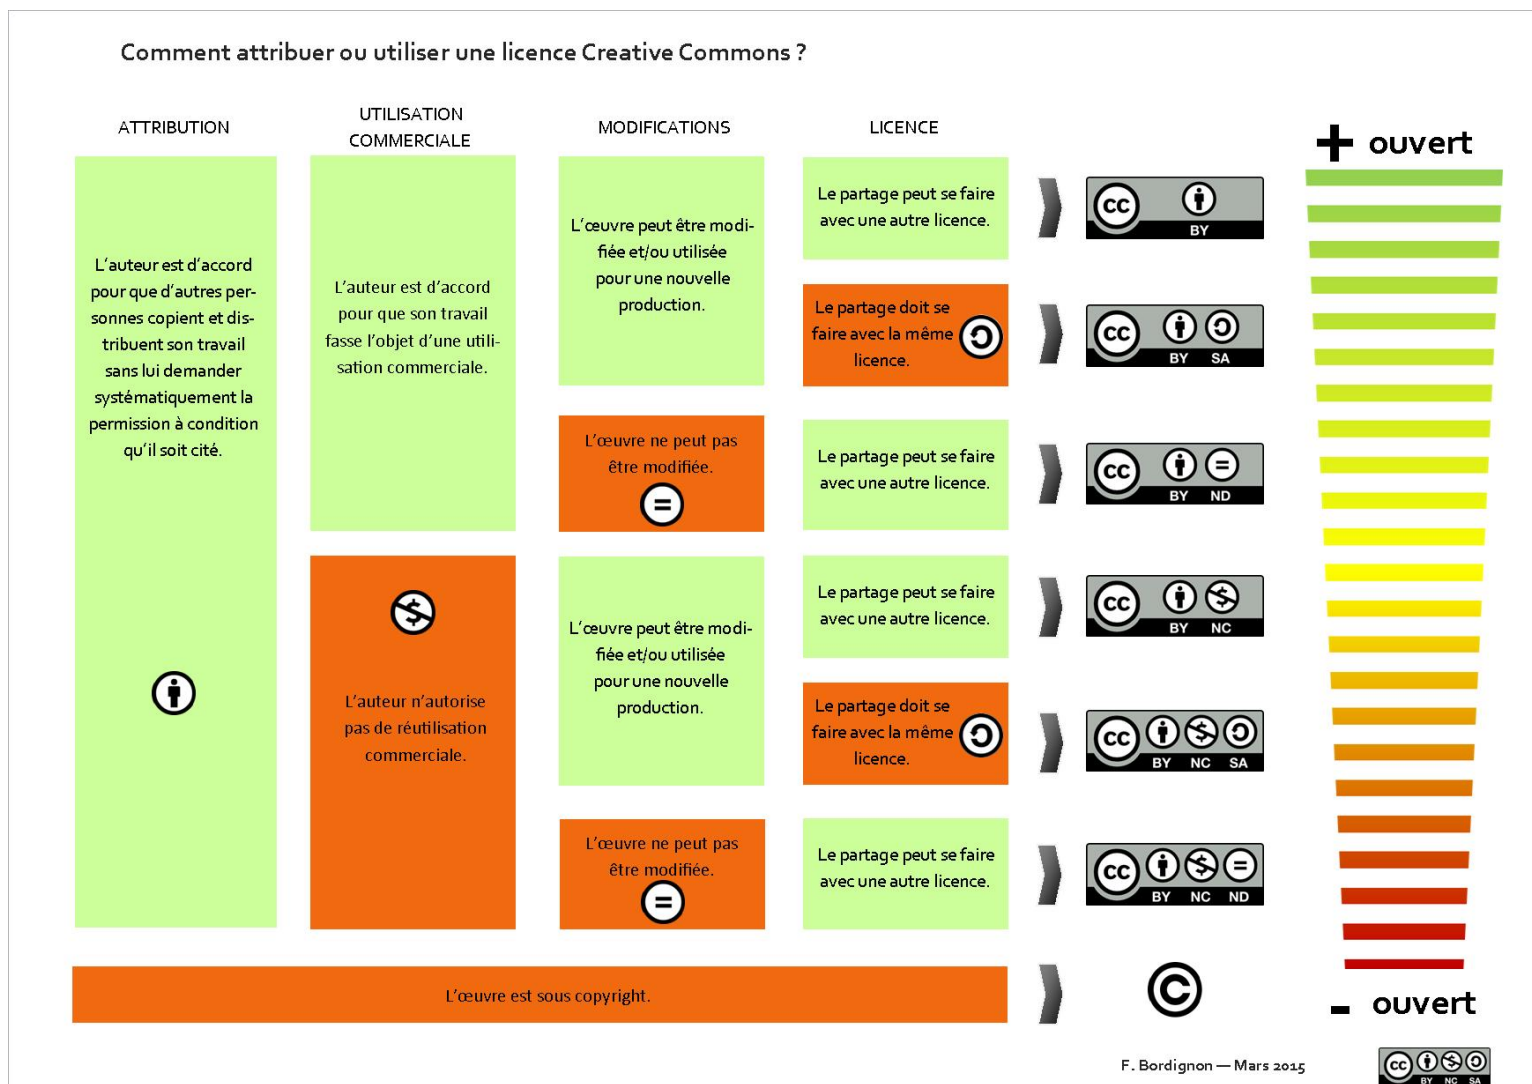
Comment attribuer ou utiliser une licence Creative Commons ?

ATTRIBUTION

UTILISATION COMMERCIALE

MODIFICATIONS

LICENCE

+ ouvert

L'auteur est d'accord pour que d'autres personnes copient et distribuent son travail sans lui demander systématiquement la permission à condition qu'il soit cité.

L'auteur est d'accord pour que son travail fasse l'objet d'une utilisation commerciale.

L'œuvre peut être modifiée et/ou utilisée pour une nouvelle production.

Le partage peut se faire avec une autre licence.

cc BY

Le partage doit se faire avec la même licence.

cc BY SA

L'œuvre ne peut pas être modifiée.

Le partage peut se faire avec une autre licence.

cc BY ND

L'auteur n'autorise pas de réutilisation commerciale.

L'œuvre peut être modifiée et/ou utilisée pour une nouvelle production.

Le partage peut se faire avec une autre licence.

cc BY NC

Le partage doit se faire avec la même licence.

cc BY NC SA

L'œuvre ne peut pas être modifiée.

Le partage peut se faire avec une autre licence.

cc BY NC ND

L'œuvre est sous copyright.

- ouvert

F. Bordignon — Mars 2015

cc BY NC SA